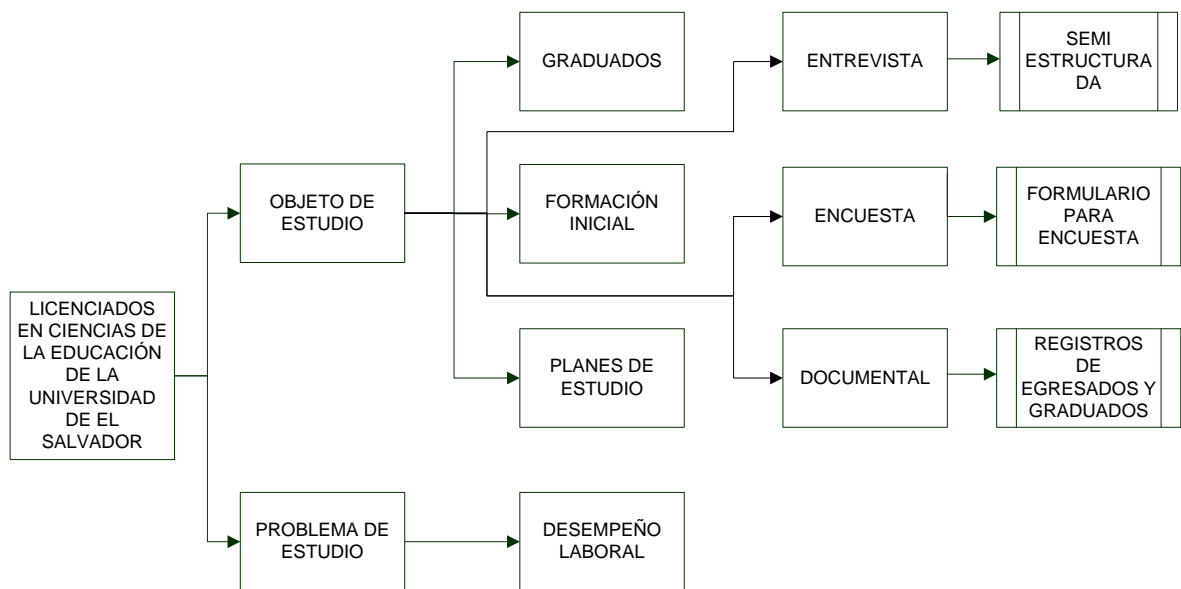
LICENCIADOS EN CIENCIAS DE LA EDUCACIÓN DE LA UNIVERSIDAD DE EL SALVADOR

OBJETO DE ESTUDIO

GRADUADOS

FORMACIÓN INICIAL

PLANES DE ESTUDIO

ENTREVISTA

SEMI ESTRUCTURADA

ENCUESTA

FORMULARIO PARA ENCUESTA

DOCUMENTAL

REGISTROS DE EGRESADOS Y GRADUADOS

PROBLEMA DE ESTUDIO

DESEMPEÑO LABORAL